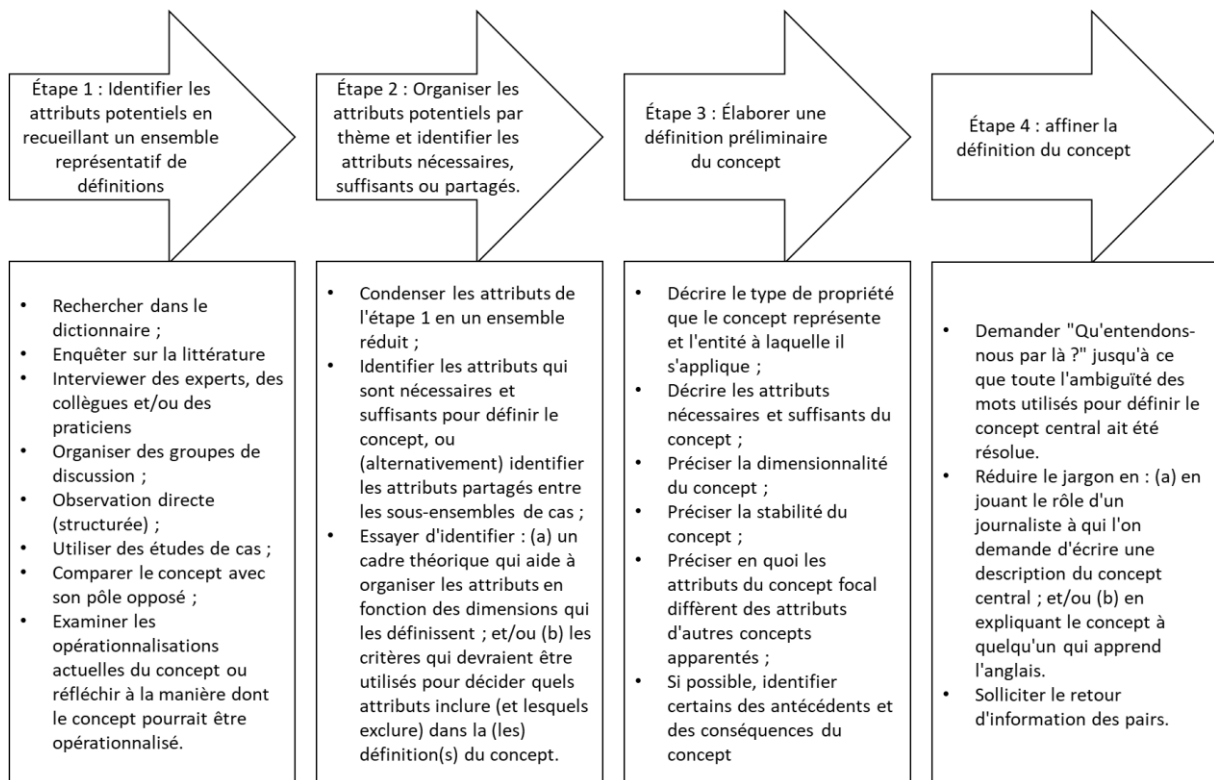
Étape 1 : Identifier les attributs potentiels en recueillant un ensemble représentatif de définitions

Étape 2 : Organiser les attributs potentiels par thème et identifier les attributs nécessaires, suffisants ou partagés.

Étape 3 : Élaborer une définition préliminaire du concept

Étape 4 : affiner la définition du concept

- Rechercher dans le dictionnaire ;
- Enquêter sur la littérature
- Interviewer des experts, des collègues et/ou des praticiens
- Organiser des groupes de discussion ;
- Observation directe (structurée) ;
- Utiliser des études de cas ;
- Comparer le concept avec son pôle opposé ;
- Examiner les opérationnalisations actuelles du concept ou réfléchir à la manière dont le concept pourrait être opérationnalisé.

- Condenser les attributs de l'étape 1 en un ensemble réduit ;
- Identifier les attributs qui sont nécessaires et suffisants pour définir le concept, ou (alternativement) identifier les attributs partagés entre les sous-ensembles de cas ;
- Essayer d'identifier : (a) un cadre théorique qui aide à organiser les attributs en fonction des dimensions qui les définissent ; et/ou (b) les critères qui devraient être utilisés pour décider quels attributs inclure (et lesquels exclure) dans la (les) définition(s) du concept.

- Décrire le type de propriété que le concept représente et l'entité à laquelle il s'applique ;
- Décrire les attributs nécessaires et suffisants du concept ;
- Préciser la dimensionnalité du concept ;
- Préciser la stabilité du concept ;
- Préciser en quoi les attributs du concept focal diffèrent des attributs d'autres concepts apparentés ;
- Si possible, identifier certains des antécédents et des conséquences du concept

- Demander "Qu'entendons-nous par là ?" jusqu'à ce que toute l'ambiguïté des mots utilisés pour définir le concept central ait été résolue.
- Réduire le jargon en : (a) en jouant le rôle d'un journaliste à qui l'on demande d'écrire une description du concept central ; et/ou (b) en expliquant le concept à quelqu'un qui apprend l'anglais.
- Solliciter le retour d'information des pairs.